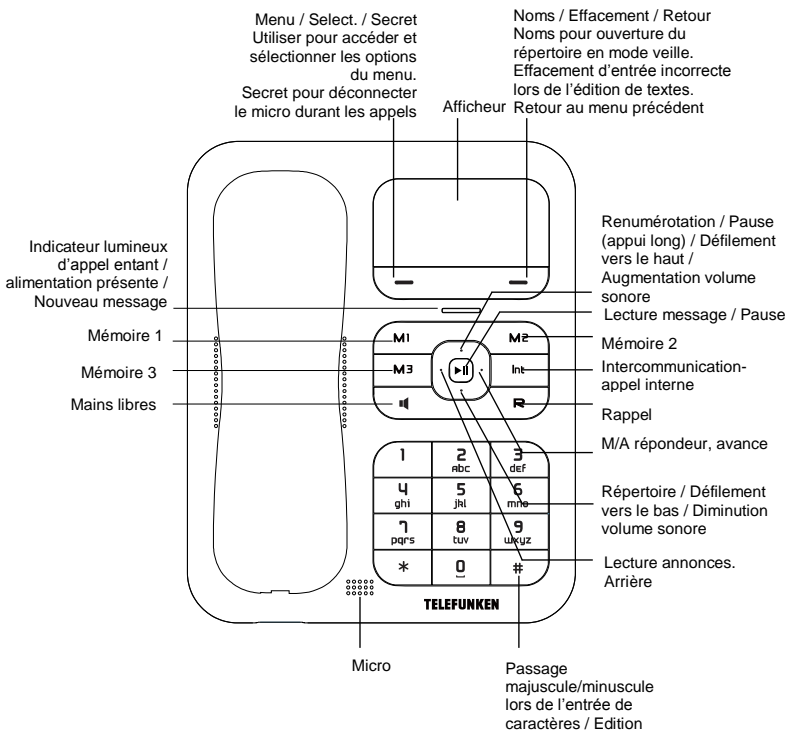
Menu / Select. / Secret
Utiliser pour accéder et sélectionner les options du menu.
Secret pour déconnecter le micro durant les appels

Noms / Effacement / Retour
Noms pour ouverture du répertoire en mode veille.
Effacement d'entrée incorrecte lors de l'édition de textes.
Retour au menu précédent

Afficheur

Renumérotation / Pause (appui long) / Défilement vers le haut / Augmentation volume sonore

Indicateur lumineux d'appel entant / alimentation présente / Nouveau message

Lecture message / Pause

Mémoire 1

Mémoire 2

Mémoire 3

Intercommunication-appel interne

Mains libres

Rappel

M/A répondeur, avance

Répertoire / Défilement vers le bas / Diminution volume sonore

Lecture annonces. Arrière

M1
M2
M3
Int
R
1
2 abc
3 def
4 ghi
5 jkl
6 mno
7 pqrs
8 tuv
9 wxyz
*
0
#

TELEFUNKEN

Micro

Passage majuscule/minuscule lors de l'entrée de caractères / Edition